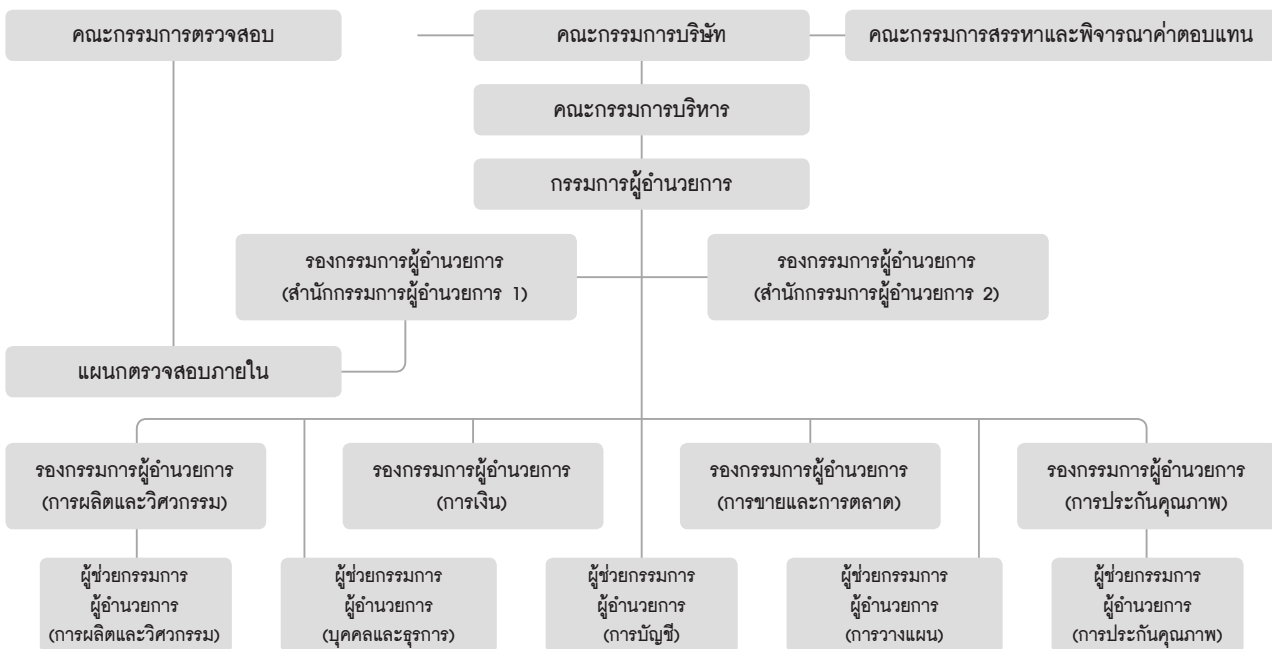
คณะกรรมการตรวจสอบ

คณะกรรมการบริษัท

คณะกรรมการสรรหาและพิจารณาค่าตอบแทน

คณะกรรมการบริหาร

กรรมการผู้อำนวยการ

รองกรรมการผู้อำนวยการ (สำนักกรรมการผู้อำนวยการ 1)

รองกรรมการผู้อำนวยการ (สำนักกรรมการผู้อำนวยการ 2)

แผนกตรวจสอบภายใน

รองกรรมการผู้อำนวยการ (การผลิตและวิศวกรรม)

รองกรรมการผู้อำนวยการ (การเงิน)

รองกรรมการผู้อำนวยการ (การขายและการตลาด)

รองกรรมการผู้อำนวยการ (การประกันคุณภาพ)

ผู้ช่วยกรรมการ ผู้อำนวยการ (การผลิตและวิศวกรรม)

ผู้ช่วยกรรมการ ผู้อำนวยการ (บุคคลและธุรการ)

ผู้ช่วยกรรมการ ผู้อำนวยการ (การบัญชี)

ผู้ช่วยกรรมการ ผู้อำนวยการ (การวางแผน)

ผู้ช่วยกรรมการ ผู้อำนวยการ (การประกันคุณภาพ)